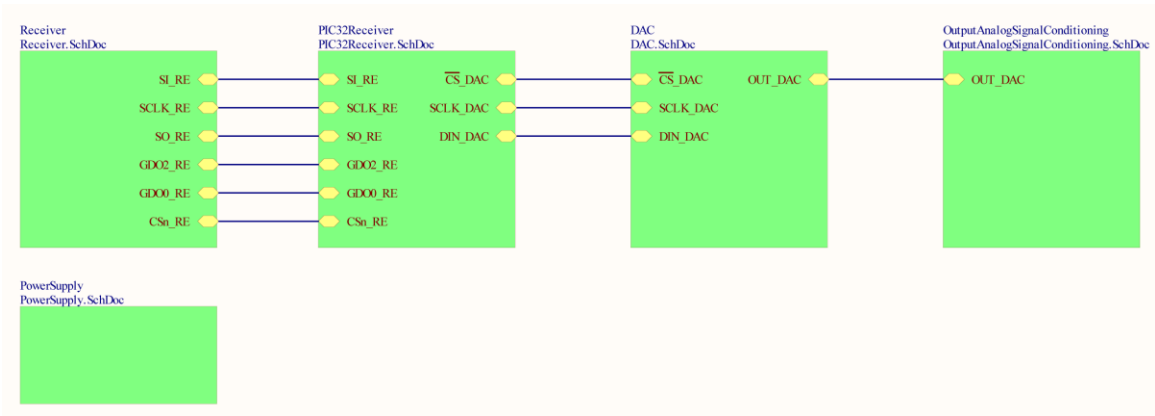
Receiver
Receiver.SchDoc

SI_RE
SCLK_RE
SO_RE
GDO2_RE
GDO0_RE
CSn_RE

PIC32Receiver
PIC32Receiver.SchDoc

SI_RE
SCLK_RE
SO_RE
GDO2_RE
GDO0_RE
CSn_RE
$\overline{CS}$_DAC
SCLK_DAC
DIN_DAC

DAC
DAC.SchDoc

$\overline{CS}$_DAC
SCLK_DAC
DIN_DAC
OUT_DAC

OutputAnalogSignalConditioning
OutputAnalogSignalConditioning.SchDoc

OUT_DAC

PowerSupply
PowerSupply.SchDoc